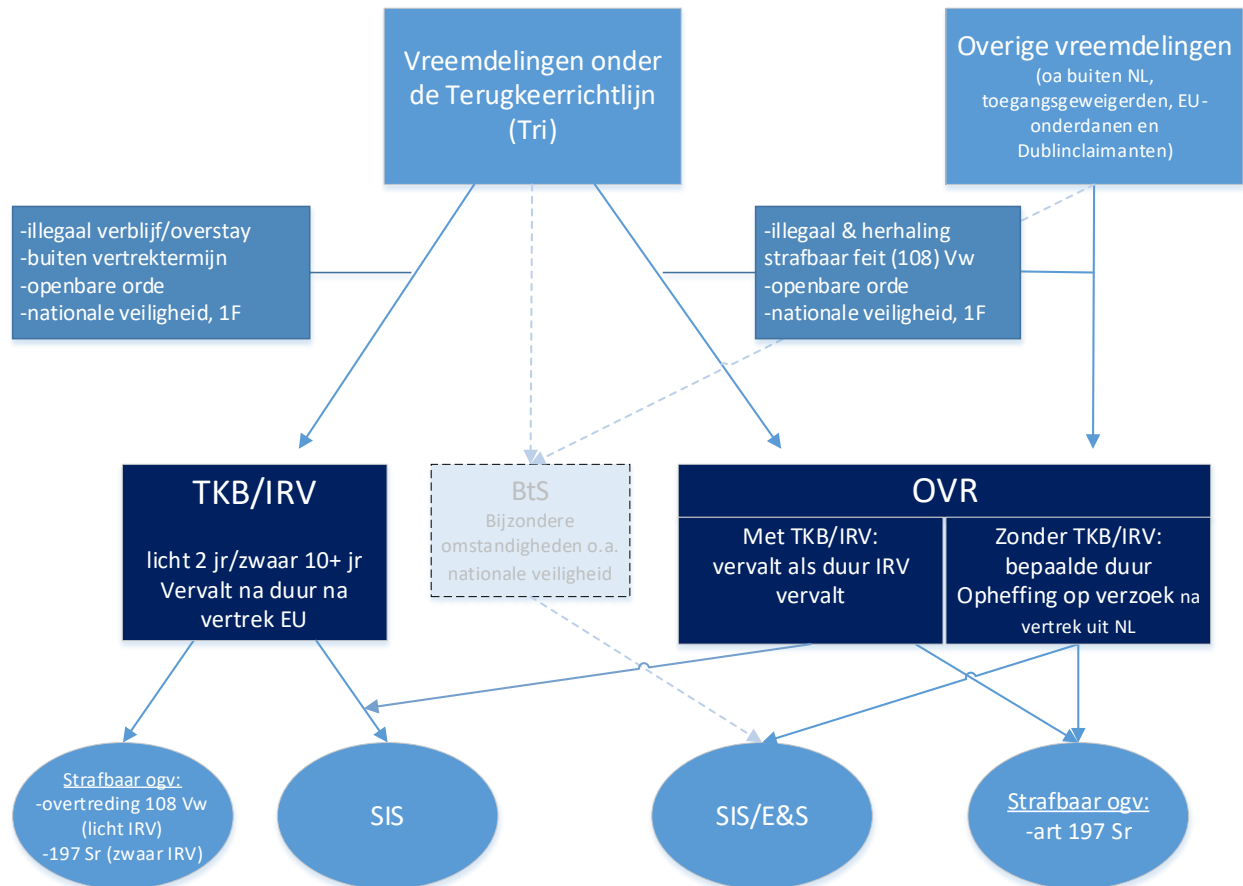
Vreemdelingen onder de Terugkeerrichtlijn (Tri)

Overige vreemdelingen
(oa buiten NL, toegangsgeweigerden, EU-onderdanen en Dublinclaimanten)

-illegaal verblijf/overstay
-buiten vertrektermijn
-openbare orde
-nationale veiligheid, 1F

-illegaal & herhaling strafbaar feit (108) Vw
-openbare orde
-nationale veiligheid, 1F

TKB/IRV
licht 2 jr/zwaar 10+ jr
Vervalt na duur na vertrek EU

BtS
Bijzondere omstandigheden o.a. nationale veiligheid

OVR
Met TKB/IRV:
vervalt als duur IRV vervalt

Zonder TKB/IRV:
bepaalde duur
Opheffing op verzoek na vertrek uit NL

Strafbaar ogv:
-overtreding 108 Vw (licht IRV)
-197 Sr (zwaar IRV)

SIS

SIS/E&S

Strafbaar ogv:
-art 197 Sr